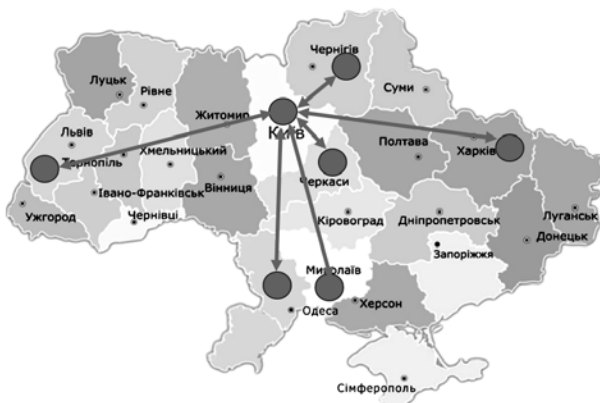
Чернігів
Луцьк
Рівне
Суми
Житомир
Київ
Львів
Тернопіль
Хмельницький
Полтава
Харків
Івано-Франківськ
Вінниця
Черкаси
Ужгород
Чернівці
Кіровоград
Дніпропетровськ
Луганськ
Донецьк
Запоріжжя
Миколаїв
Херсон
Одеса
Сімферополь